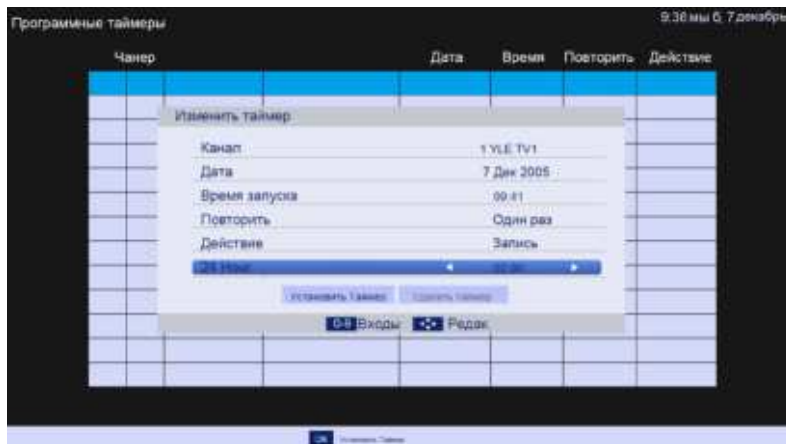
Программные таймеры

9:36 мы 6, 7 декабря

Чанер

Дата

Время

Повторить

Действие

Изменить таймер

Канал

1 YLE TV1

Дата

7 Дек 2005

Время запуска

09:41

Повторить

Один раз

Действие

Запись

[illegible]

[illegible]

Установить таймер

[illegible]

0-9 Входы

Редак

OK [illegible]